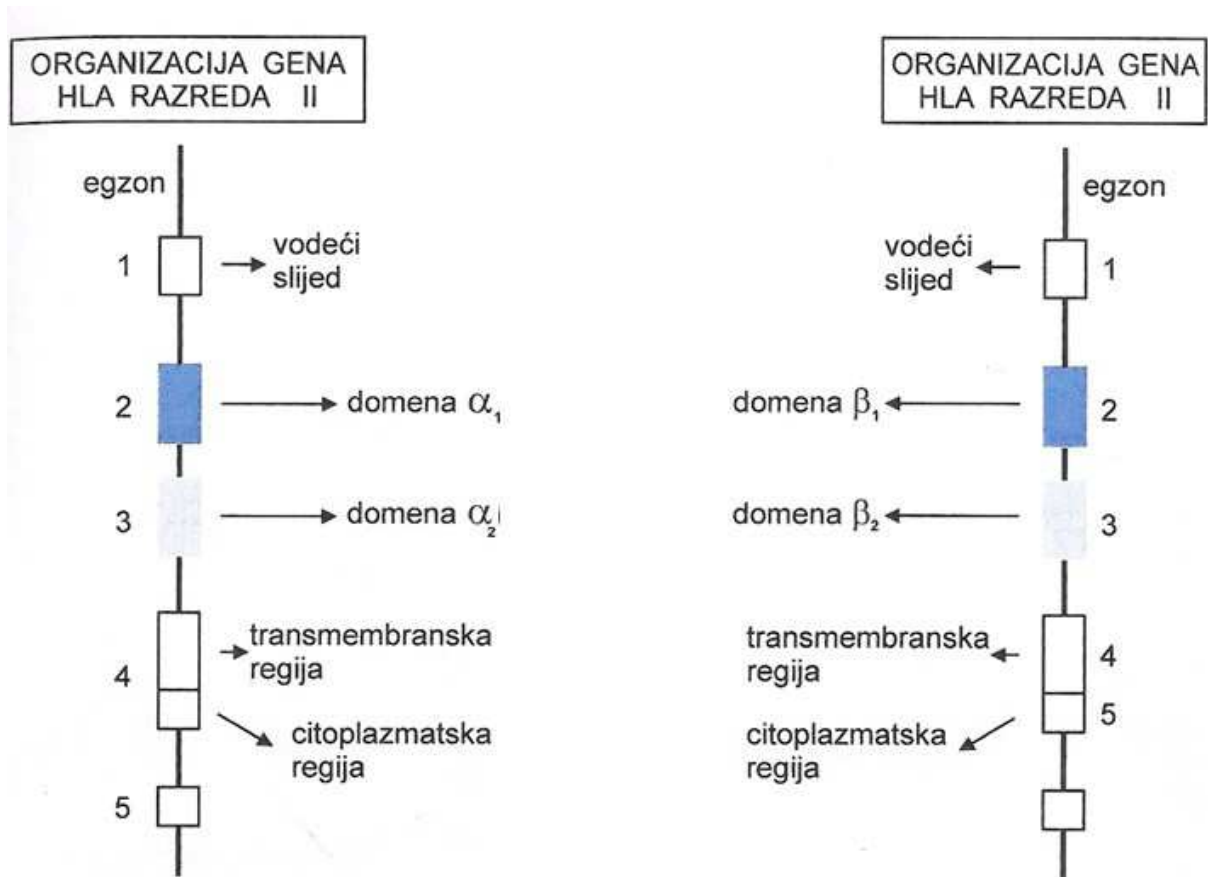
ORGANIZACIJA GENA HLA RAZREDA II

egzon

1 vodeći slijed

2 domena $\alpha_1$

3 domena $\alpha_2$

4 transmembranska regija

citoplazmatska regija

5

ORGANIZACIJA GENA HLA RAZREDA II

egzon

vodeći slijed 1

domena $\beta_1$ 2

domena $\beta_2$ 3

transmembranska regija 4

citoplazmatska regija 5